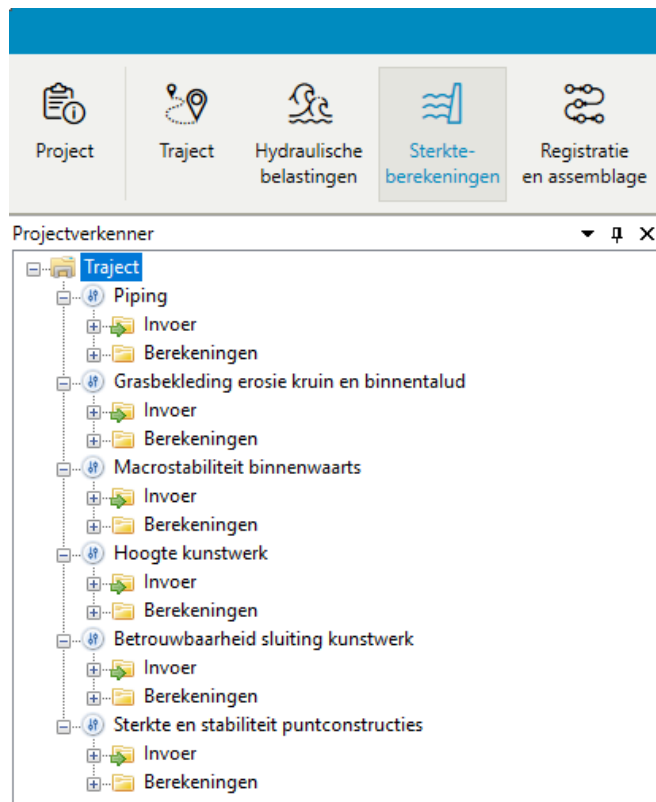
Project

Traject

Hydraulische belastingen

Sterkteberekeningen

Registratie en assemblage

Projectverkenner

Traject

Piping

Invoer

Berekeningen

Grasbekleding erosie kruin en binnentalud

Invoer

Berekeningen

Macrostabiliteit binnenwaarts

Invoer

Berekeningen

Hoogte kunstwerk

Invoer

Berekeningen

Betrouwbaarheid sluiting kunstwerk

Invoer

Berekeningen

Sterkte en stabiliteit puntconstructies

Invoer

Berekeningen